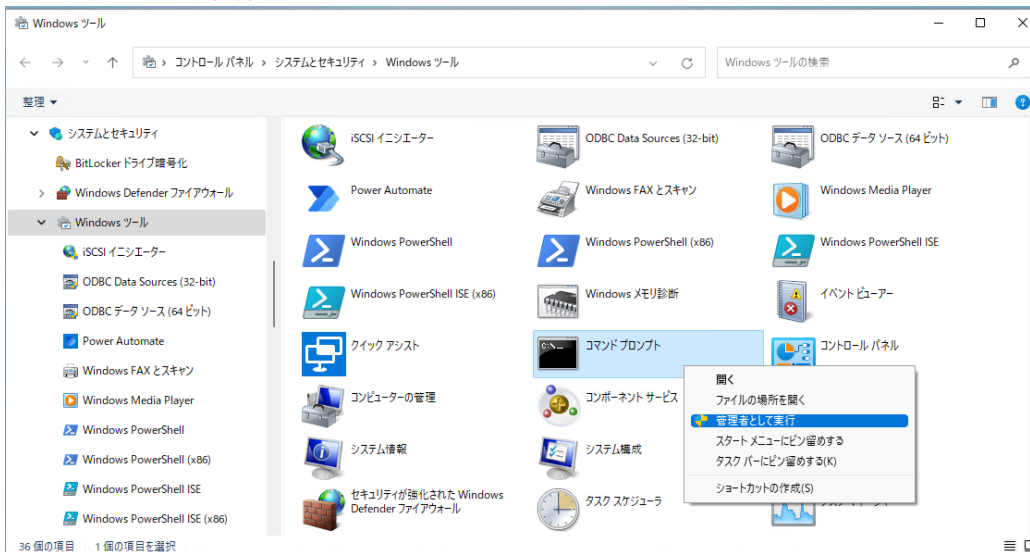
Windows ツール

コントロール パネル › システムとセキュリティ › Windows ツール

Windows ツールの検索

整理 ▾

システムとセキュリティ
BitLocker ドライブ暗号化
Windows Defender ファイアウォール
Windows ツール
iSCSI イニシエーター
ODBC Data Sources (32-bit)
ODBC データ ソース (64 ビット)
Power Automate
Windows FAX とスキャン
Windows Media Player
Windows PowerShell
Windows PowerShell (x86)
Windows PowerShell ISE
Windows PowerShell ISE (x86)

iSCSI イニシエーター
ODBC Data Sources (32-bit)
ODBC データ ソース (64 ビット)
Power Automate
Windows FAX とスキャン
Windows Media Player
Windows PowerShell
Windows PowerShell (x86)
Windows PowerShell ISE
Windows PowerShell ISE (x86)
Windows メモリ診断
イベント ビューアー
クイック アシスト
コマンド プロンプト
コントロール パネル
コンピューターの管理
コンポーネント サービス
システム情報
システム構成
セキュリティが強化された Windows Defender ファイアウォール
タスク スケジューラ

開く
ファイルの場所を開く
管理者として実行
スタート メニューにピン留めする
タスク バーにピン留めする(K)
ショートカットの作成(S)

36 個の項目　1 個の項目を選択